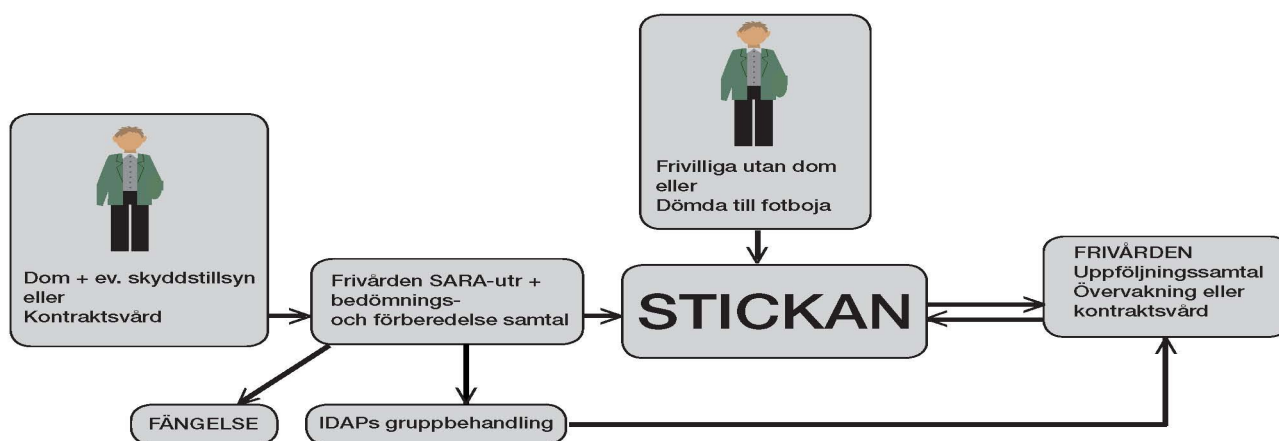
Frivilliga utan dom
eller
Dömda till fotboja

Dom + ev. skyddstillsyn
eller
Kontraktsvård

Frivården SARA-utr + bedömnings- och förberedelse samtal

STICKAN

FRIVÅRDEN
Uppföljningssamtal
Övervakning eller kontraktsvård

FÄNGELSE

IDAPs gruppbehandling